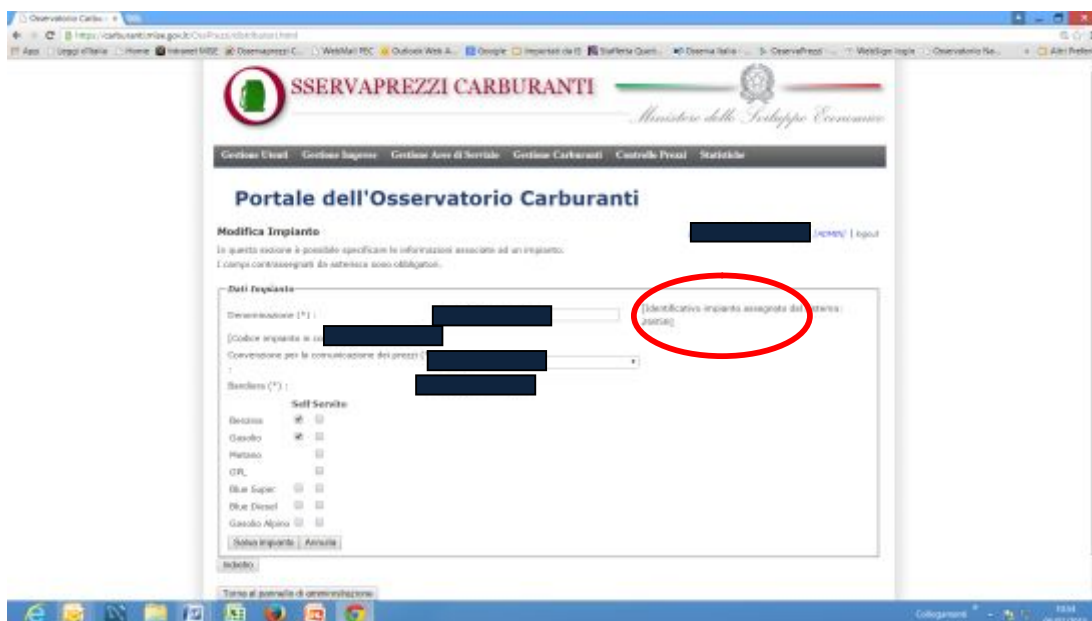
Osservatorio Carbu... ×

https://carburanti.mise.gov.it/OssPrezzi/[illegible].html

App | Leggi d'Italia | Home | Intranet MISE | Osservaprezzi C... | WebMail PEC | Outlook Web A... | Google | Impianti da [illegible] | Statistiche Quot... | Osservaitalia - ... | OsservaPrezzi - ... | WebSign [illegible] | Osservatorio Na... | Altri Preferiti

SSERVAPREZZI CARBURANTI

Ministero dello Sviluppo Economico

Gestione Utenti | Gestione Imprese | Gestione Aree di Servizio | Gestione Carburanti | Controllo Prezzi | Statistiche

Portale dell'Osservatorio Carburanti

Modifica Impianto

[ADMIN] | logout

In questa sezione è possibile specificare le informazioni associate ad un impianto.
I campi contrassegnati da asterisco sono obbligatori.

Dati Impianto

Denominazione (*) :

[Identificativo impianto assegnato dal sistema : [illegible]]

[Codice impianto in co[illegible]

Convenzione per la comunicazione dei prezzi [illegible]

Bandiera (*) :

Self Servito

Benzina
Gasolio
Metano
GPL
Blue Super
Blue Diesel
Gasolio Alpino

Salva impianto | Annulla

Indietro

Torna al pannello di amministrazione

Collegamenti